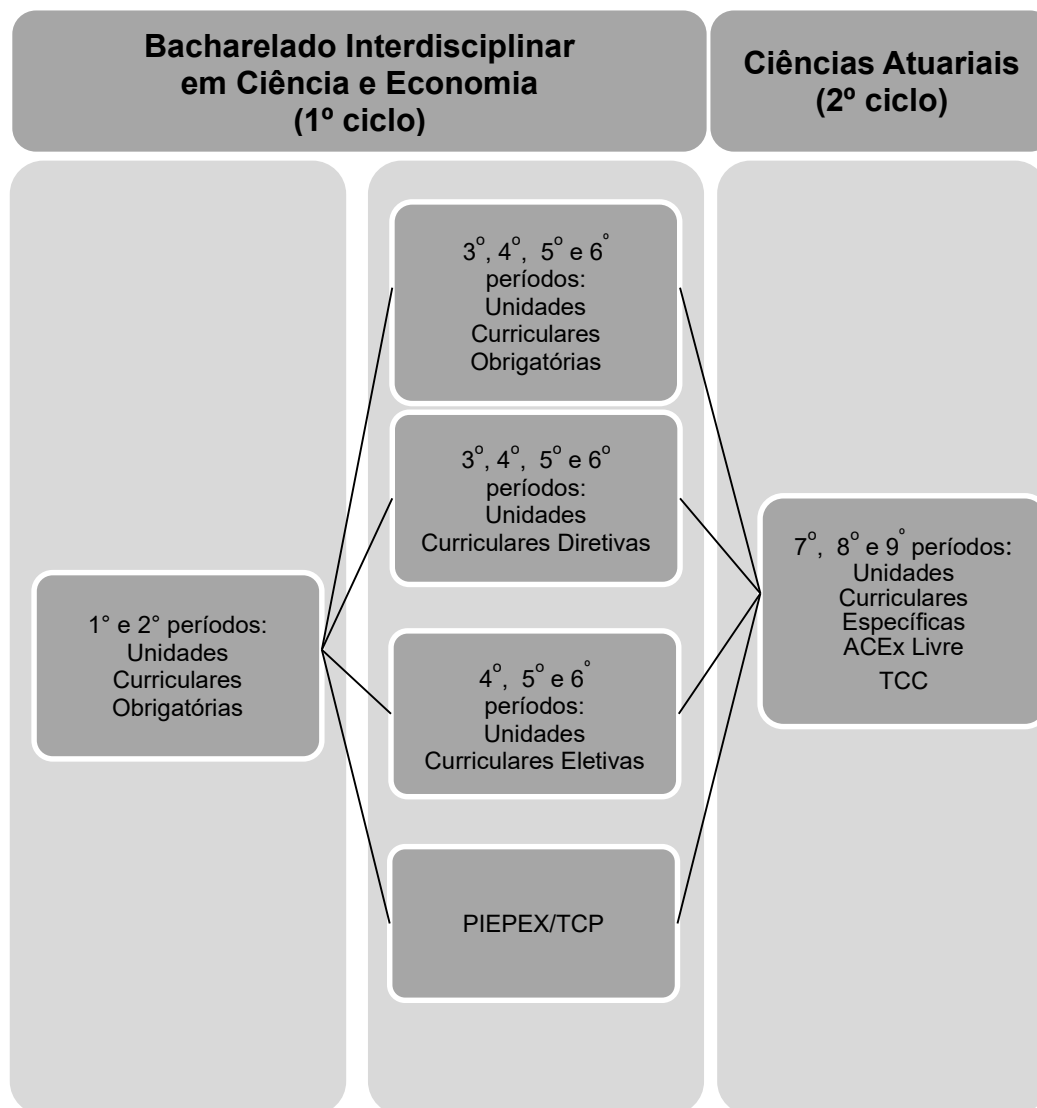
Bacharelado Interdisciplinar em Ciência e Economia (1º ciclo)

Ciências Atuariais (2º ciclo)

1° e 2° períodos: Unidades Curriculares Obrigatórias

3°, 4°, 5° e 6° períodos: Unidades Curriculares Obrigatórias

3°, 4°, 5° e 6° períodos: Unidades Curriculares Diretivas

4°, 5° e 6° períodos: Unidades Curriculares Eletivas

PIEPEX/TCP

7°, 8° e 9° períodos: Unidades Curriculares Específicas ACEx Livre TCC